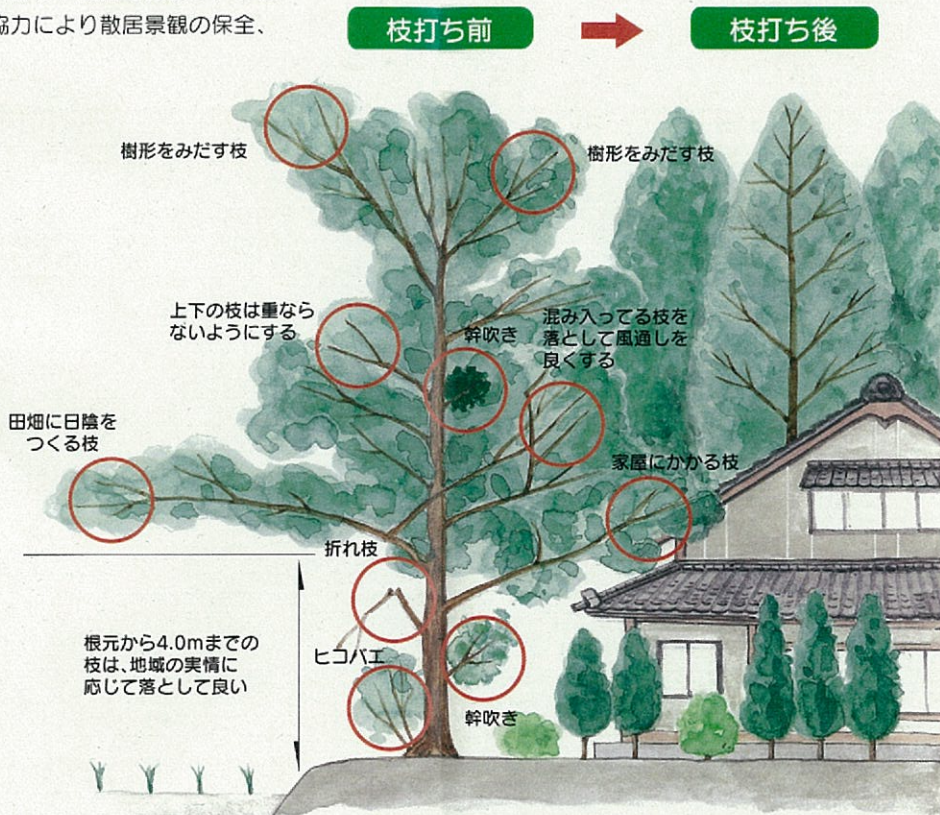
協力により散居景観の保全、

枝打ち前

枝打ち後

樹形をみだす枝

樹形をみだす枝

上下の枝は重ならないようにする

幹吹き

混み入ってる枝を落として風通しを良くする

田畑に日陰をつくる枝

家屋にかかる枝

折れ枝

根元から4.0mまでの枝は、地域の実情に応じて落として良い

ヒコバエ

幹吹き